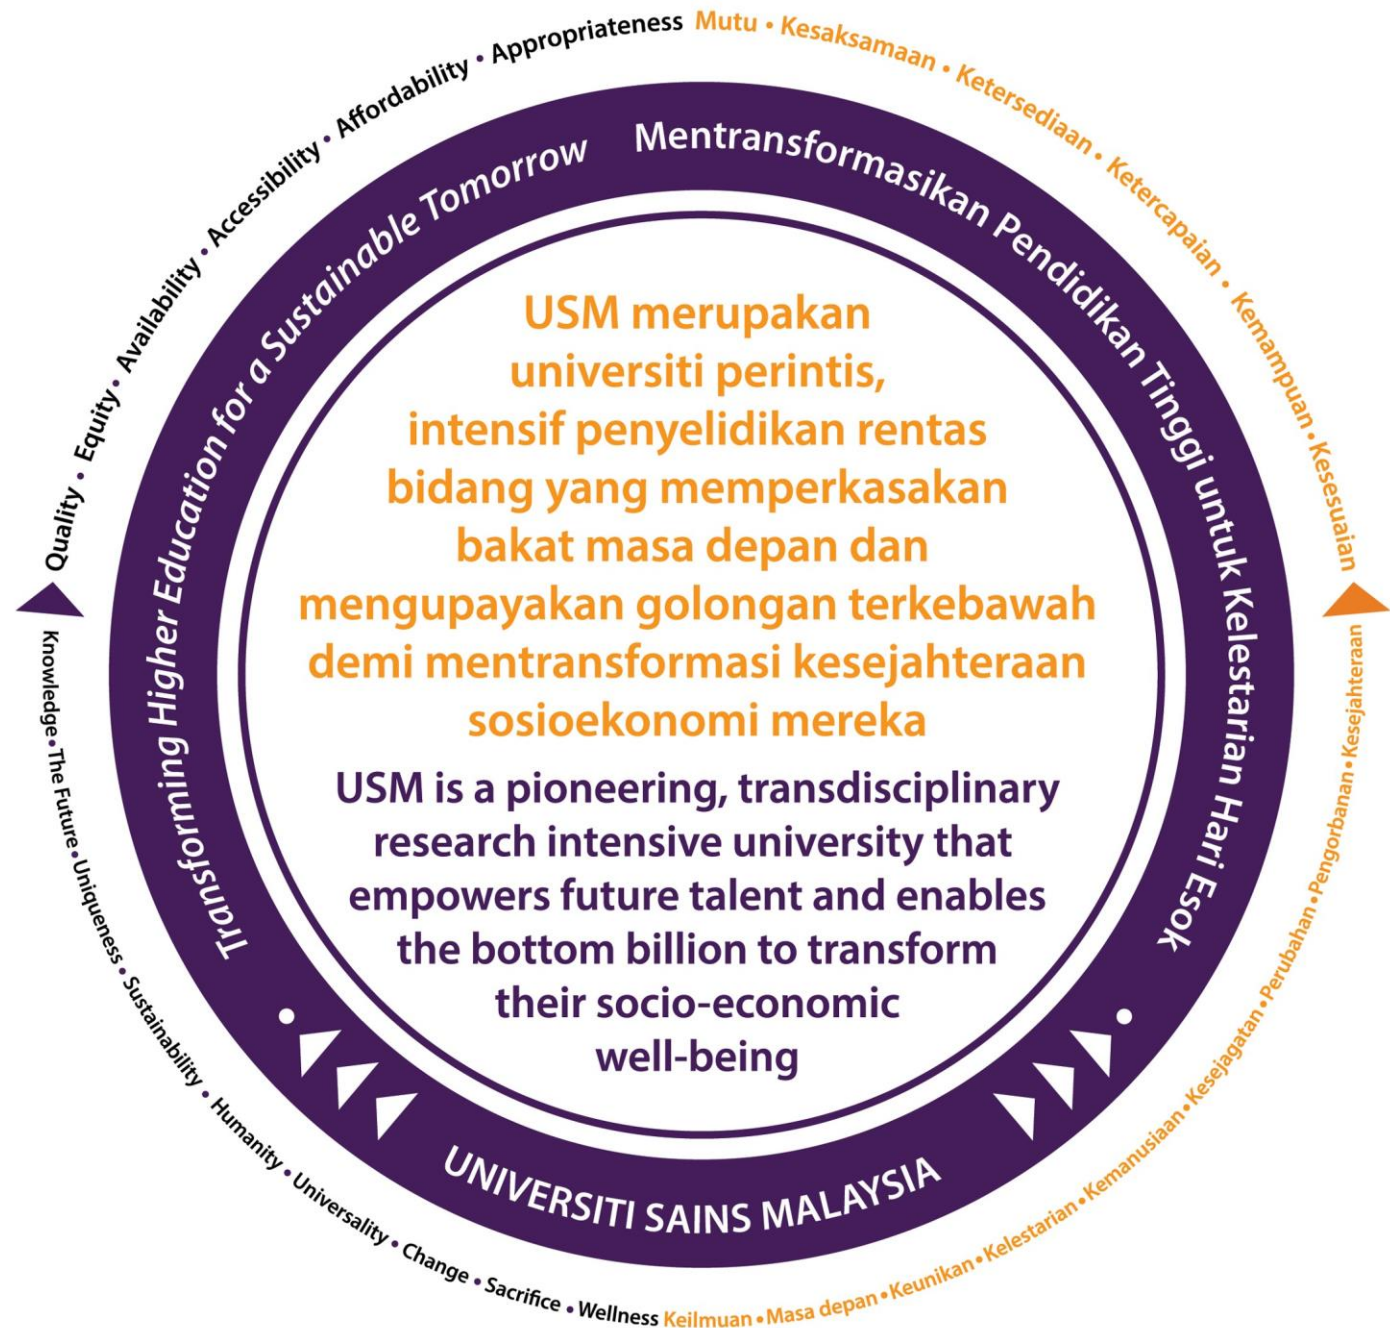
Quality • Equity • Availability • Accessibility • Affordability • Appropriateness

Mutu • Kesaksamaan • Ketersediaan • Ketercapaian • Kemampuan • Kesesuaian

Transforming Higher Education for a Sustainable Tomorrow

Mentransformasikan Pendidikan Tinggi untuk Kelestarian Hari Esok

USM merupakan universiti perintis, intensif penyelidikan rentas bidang yang memperkasakan bakat masa depan dan mengupayakan golongan terkebawah demi mentransformasi kesejahteraan sosioekonomi mereka

USM is a pioneering, transdisciplinary research intensive university that empowers future talent and enables the bottom billion to transform their socio-economic well-being

UNIVERSITI SAINS MALAYSIA

Knowledge • The Future • Uniqueness • Sustainability • Humanity • Universality • Change • Sacrifice • Wellness

Keilmuan • Masa depan • Keunikan • Kelestarian • Kemanusiaan • Kesejagatan • Perubahan • Pengorbanan • Kesejahteraan